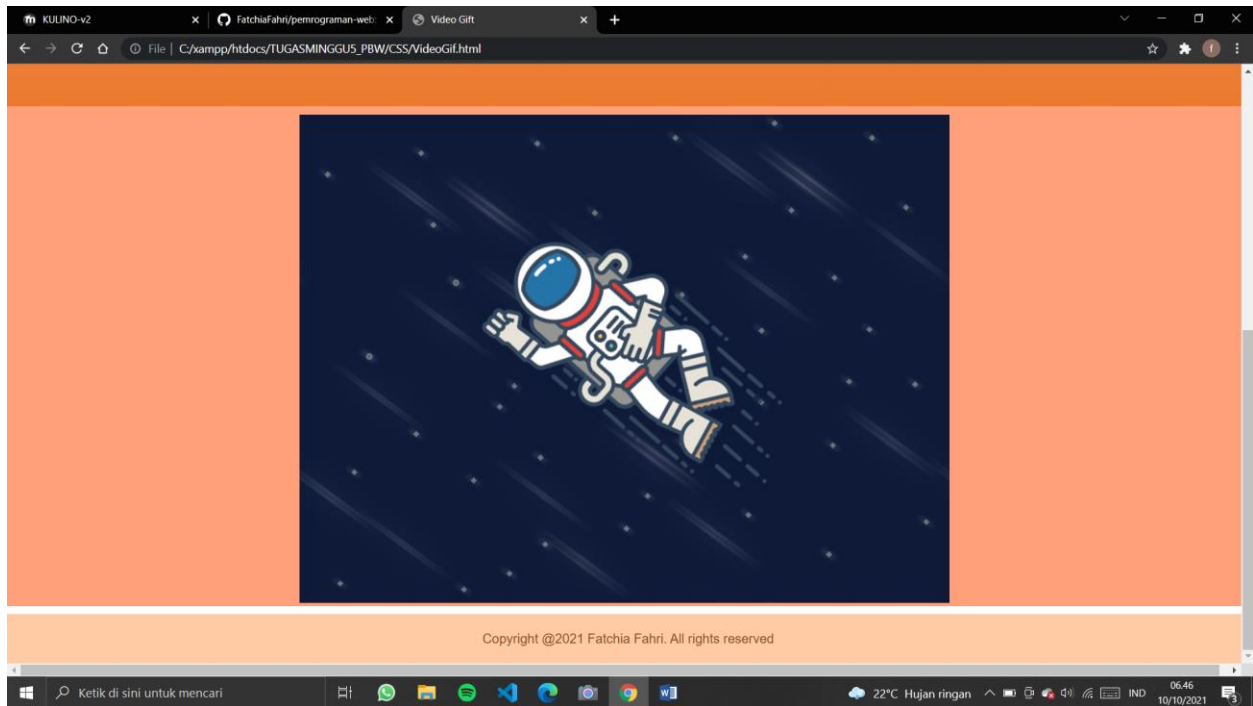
KULINO-v2
FatchiaFahri/pemrograman-web
Video Gift
File | C:/xampp/htdocs/TUGASMINGGU5_PBW/CSS/VideoGif.html

Copyright @2021 Fatchia Fahri. All rights reserved

Ketik di sini untuk mencari
22°C Hujan ringan
IND
06.46
10/10/2021